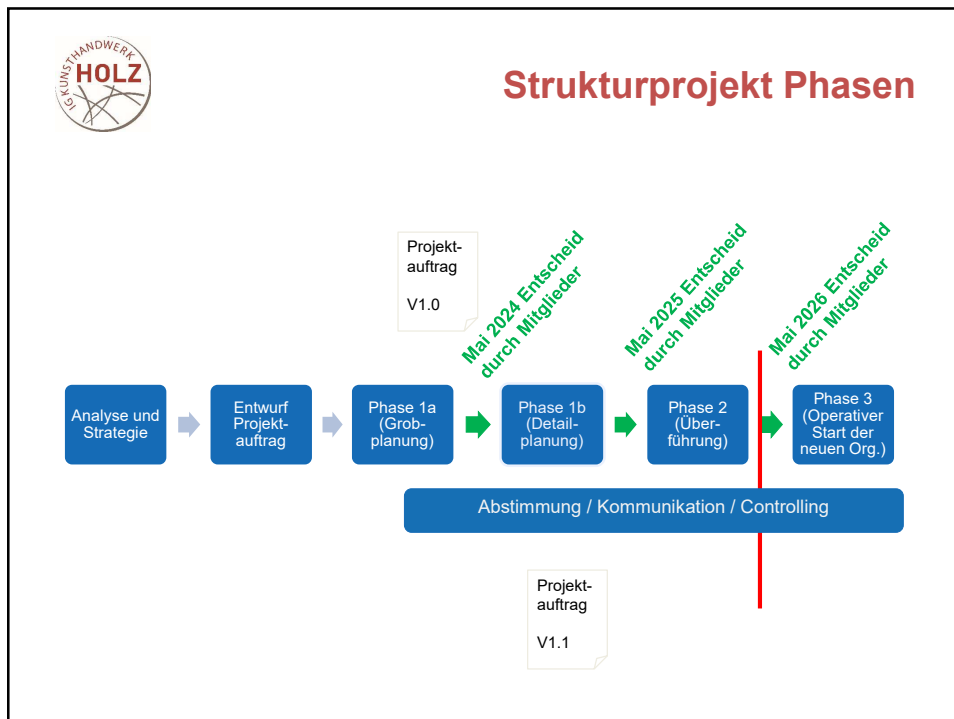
IG KUNSTHANDWERK HOLZ

Strukturprojekt Phasen

Projektauftrag

V1.0

Mai 2024 Entscheid durch Mitglieder

Mai 2025 Entscheid durch Mitglieder

Mai 2026 Entscheid durch Mitglieder

Analyse und Strategie

Entwurf Projektauftrag

Phase 1a (Grobplanung)

Phase 1b (Detailplanung)

Phase 2 (Überführung)

Phase 3 (Operativer Start der neuen Org.)

Abstimmung / Kommunikation / Controlling

Projektauftrag

V1.1